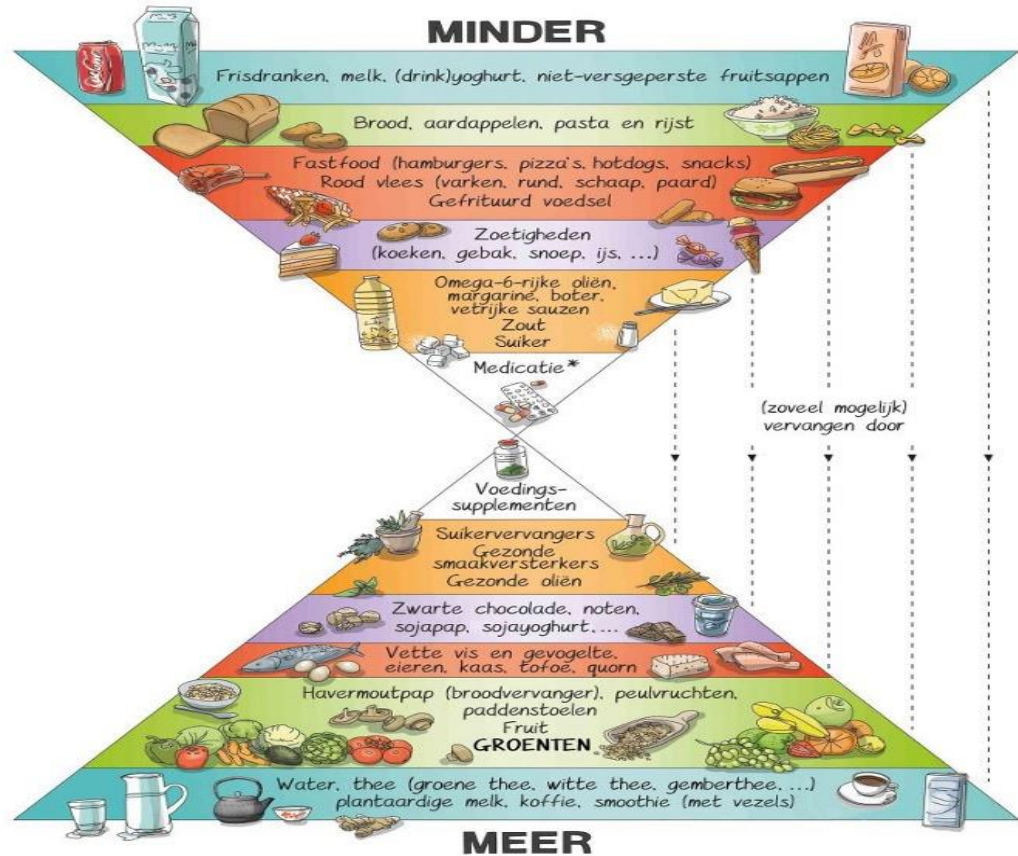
MINDER

Frisdranken, melk, (drink)yoghurt, niet-versgeperste fruitsappen

Brood, aardappelen, pasta en rijst

Fastfood (hamburgers, pizza's, hotdogs, snacks)
Rood vlees (varken, rund, schaap, paard)
Gefrituurd voedsel

Zoetigheden
(koeken, gebak, snoep, ijs, ...)

Omega-6-rijke oliën, margarine, boter, vetrijke sauzen
Zout
Suiker

Medicatie*

(zoveel mogelijk)
vervangen door

Voedingssupplementen

Suikervervangers
Gezonde smaakversterkers
Gezonde oliën

Zwarte chocolade, noten, sojapap, sojayoghurt, ...

Vette vis en gevogelte, eieren, kaas, tofoe, quorn

Havermoutpap (broodvervanger), peulvruchten, paddenstoelen
Fruit
GROENTEN

Water, thee (groene thee, witte thee, gemberthee, ...)
plantaardige melk, koffie, smoothie (met vezels)

MEER